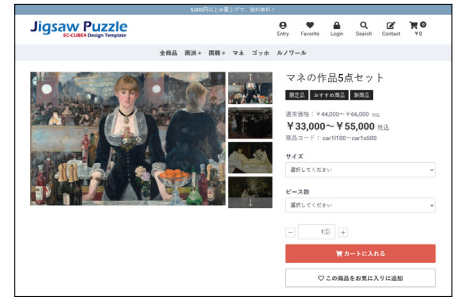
5,000円以上お買い上げで、送料無料!

Jigsaw Puzzle
EC-CUBE4 Design Template

Entry Favorite Login Search Contact ¥0

全商品 雨派 + 西欧 + マネ ゴッホ ルノワール

マネの作品5点セット

限定品 おすすめ商品 新商品

通常価格：¥44,000〜¥66,000 税込

¥33,000〜¥55,000 税込

商品コード：car1l100〜car1s500

サイズ

選択してください

ピース数

選択してください

− 1 +

カートに入れる

♡この商品をお気に入りに追加